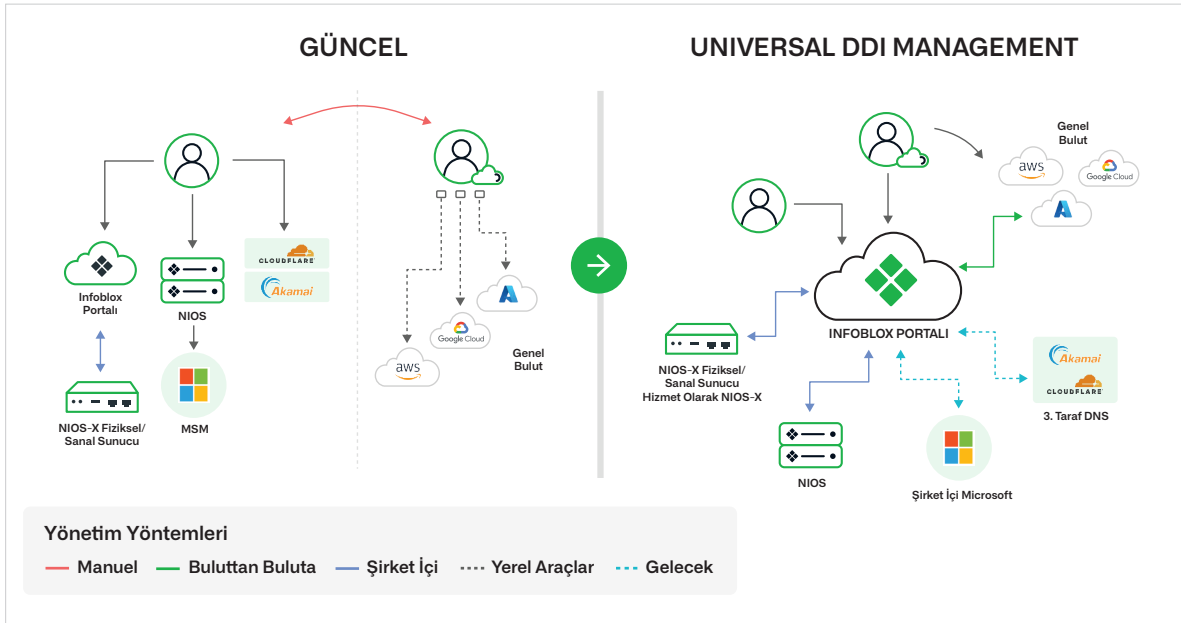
GÜNCEL

CLOUDFLARE

Akamai

Infoblox Portalı

NIOS

NIOS-X Fiziksel/ Sanal Sunucu

MSM

aws

Google Cloud

Genel Bulut

UNIVERSAL DDI MANAGEMENT

Genel Bulut

aws

Google Cloud

INFOBLOX PORTALI

NIOS-X Fiziksel/ Sanal Sunucu Hizmet Olarak NIOS-X

Akamai

CLOUDFLARE

3. Taraf DNS

NIOS

Şirket İçi Microsoft

Yönetim Yöntemleri

Manuel Buluttan Buluta Şirket İçi Yerel Araçlar Gelecek